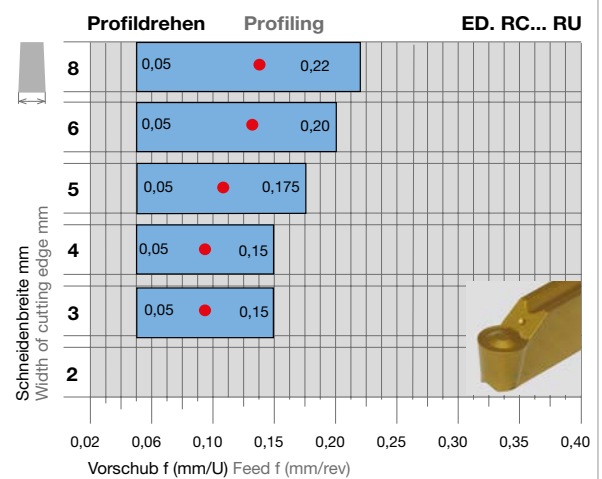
Profildrehen Profiling ED. RC... RU

8 0,05 0,22
6 0,05 0,20
5 0,05 0,175
4 0,05 0,15
3 0,05 0,15
2

Schneidenbreite mm
Width of cutting edge mm

0,02 0,06 0,10 0,15 0,20 0,25 0,30 0,35 0,40

Vorschub f (mm/U) Feed f (mm/rev)